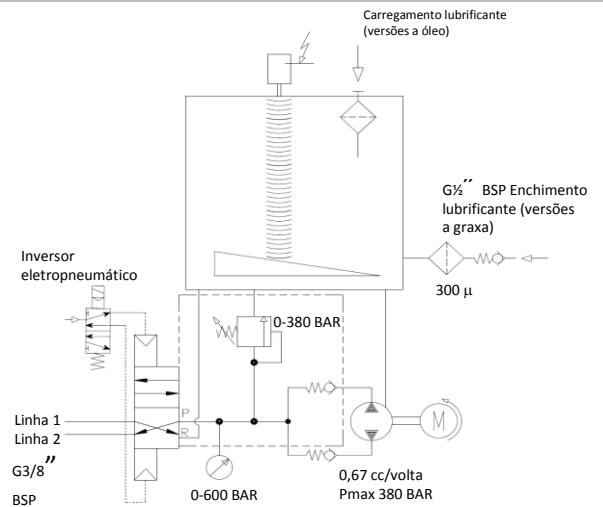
Carregamento lubrificante
(versões a óleo)

G½'' BSP Enchimento lubrificante (versões a graxa)

Inversor eletropneumático

300 μ

0-380 BAR

P
R

M

Linha 1
Linha 2

G3/8''

BSP

0-600 BAR

0,67 cc/volta
Pmax 380 BAR